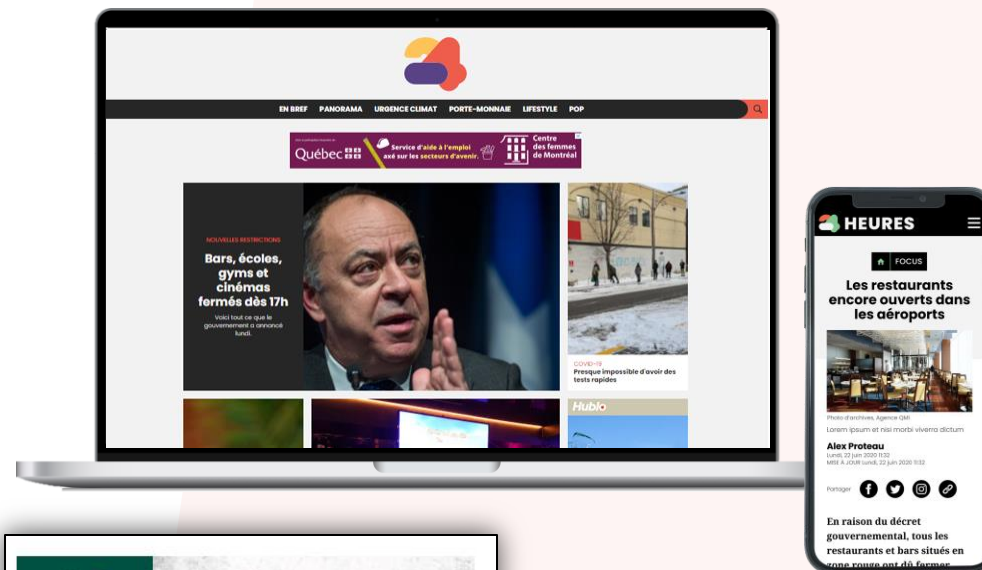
EN BREF PANORAMA URGENCE CLIMAT PORTE-MONNAIE LIFESTYLE POP

Québec Service d'aide à l'emploi axé sur les secteurs d'avenir. Centre des femmes de Montréal

NOUVELLES RESTRICTIONS

Bars, écoles, gyms et cinémas fermés dès 17h

Voici tout ce que le gouvernement a annoncé lundi.

COVID-19

Presque impossible d'avoir des tests rapides

Hublo

HEURES

FOCUS

Les restaurants encore ouverts dans les aéroports

Photo d'archives, Agence QMI

Lorem ipsum et nisi morbi viverra dictum

Alex Proteau

Lundi, 22 juin 2020 11:32
MISE À JOUR Lundi, 22 juin 2020 11:32

Partager

En raison du décret gouvernemental, tous les restaurants et bars situés en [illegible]